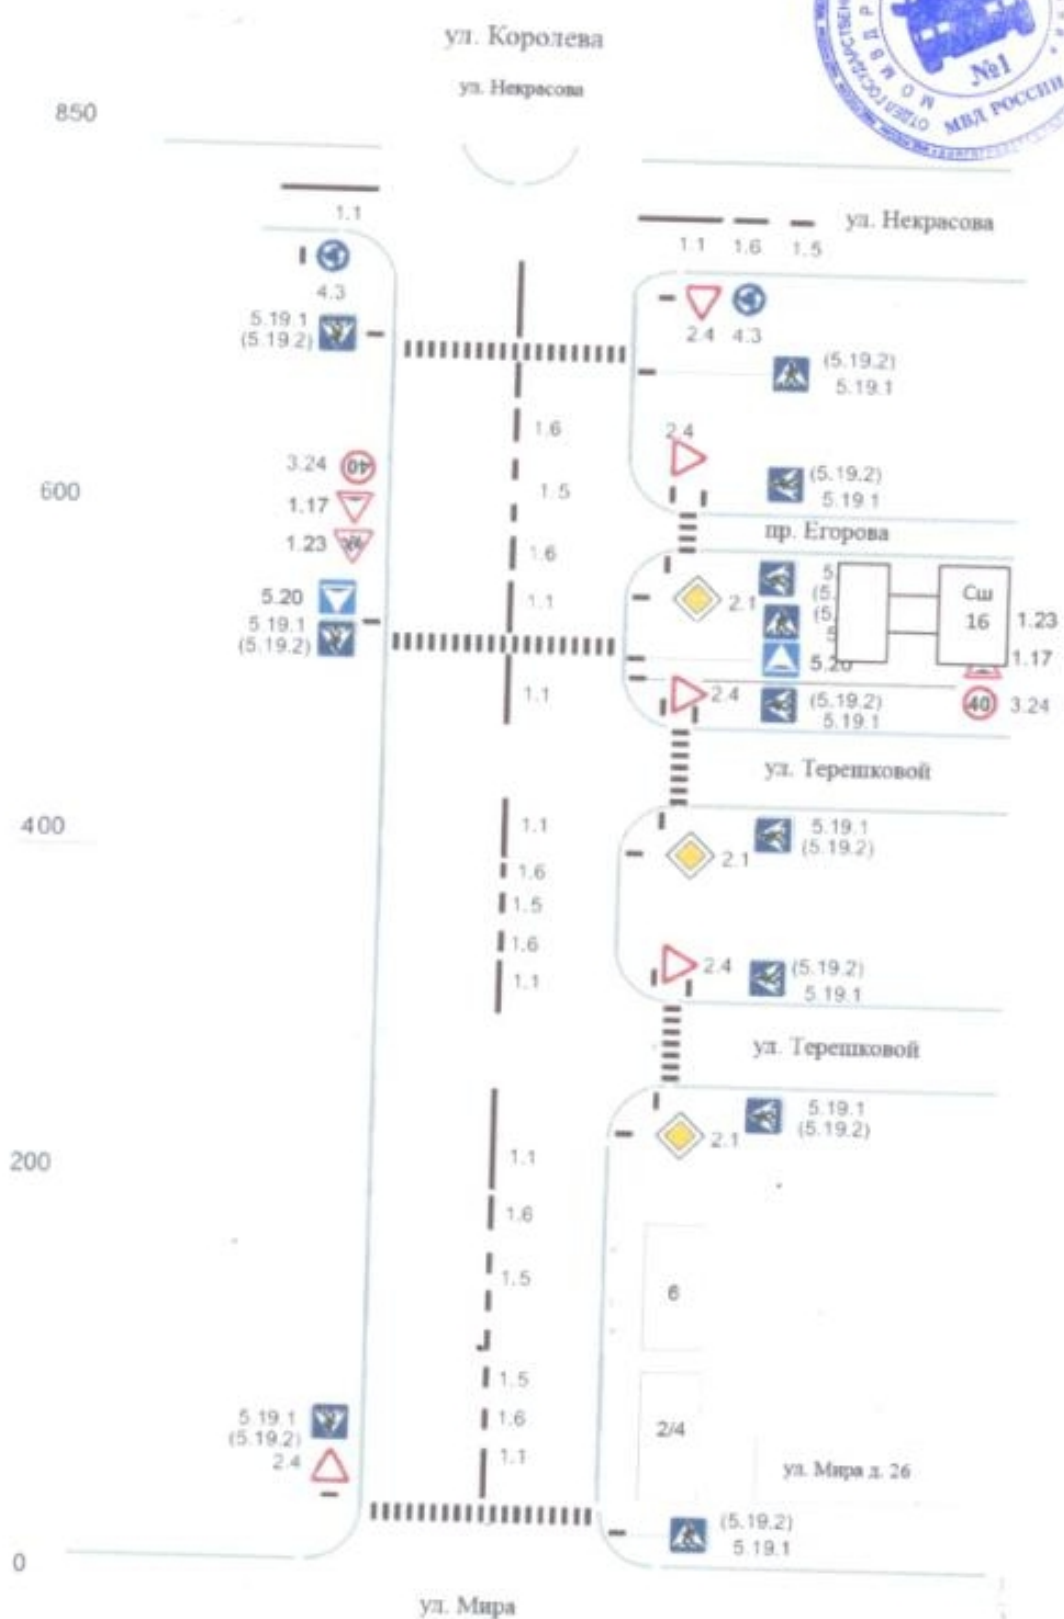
ул. Королева

ул. Некрасова

№1
МВД РОССИИ

850

1.1

ул. Некрасова

1.1 1.6 1.5

4.3

5.19.1
(5.19.2)

2.4 4.3

(5.19.2)
5.19.1

1.6

2.4

3.24

1.5

(5.19.2)
5.19.1

600

1.17

1.23

пр. Егорова

1.6

5.20

1.1

2.1

5.19.1
(5.19.2)

Сш
16

1.23

5.20

1.17

1.1

2.4

(5.19.2)
5.19.1

40

3.24

ул. Терешковой

400

1.1

5.19.1
(5.19.2)

1.6

2.1

1.5

1.6

1.1

2.4

(5.19.2)
5.19.1

ул. Терешковой

5.19.1
(5.19.2)

200

1.1

2.1

1.6

1.5

6

1.5

1.6

2/4

5.19.1
(5.19.2)

1.1

ул. Мира д. 26

2.4

(5.19.2)
5.19.1

0

ул. Мира